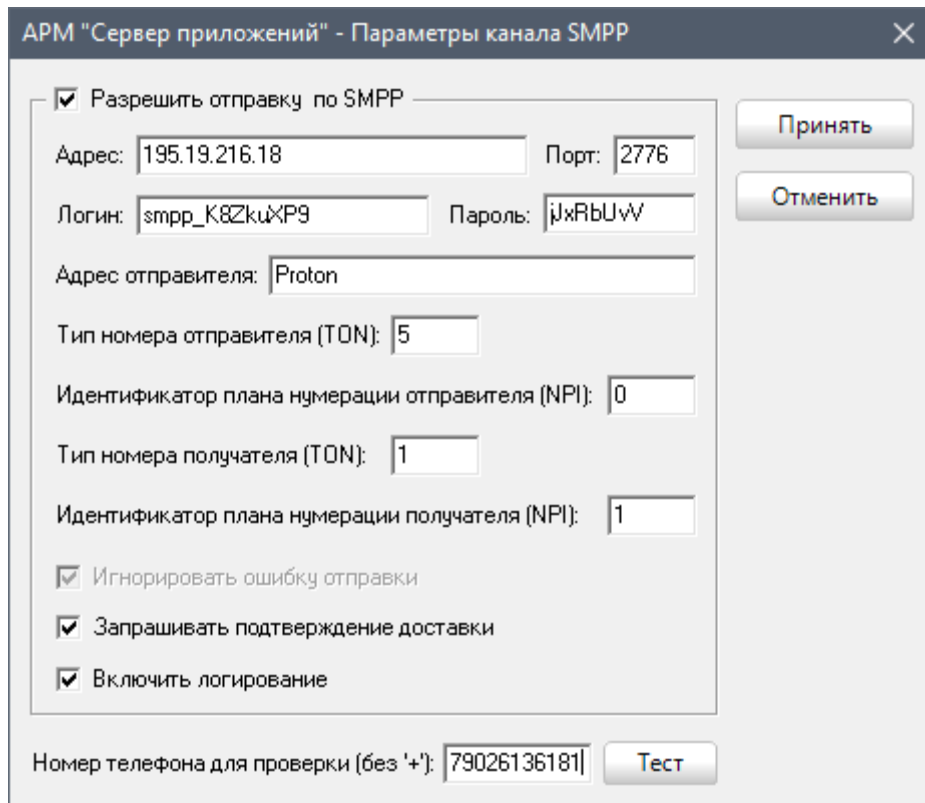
АРМ "Сервер приложений" - Параметры канала SMPP

Разрешить отправку по SMPP

Адрес: 195.19.216.18

Порт: 2776

Логин: smpp_K8ZkuXP9

Пароль: jJxRbUvV

Адрес отправителя: Proton

Тип номера отправителя (TON): 5

Идентификатор плана нумерации отправителя (NPI): 0

Тип номера получателя (TON): 1

Идентификатор плана нумерации получателя (NPI): 1

Игнорировать ошибку отправки

Запрашивать подтверждение доставки

Включить логирование

Номер телефона для проверки (без '+'): 79026136181

Тест

Принять

Отменить